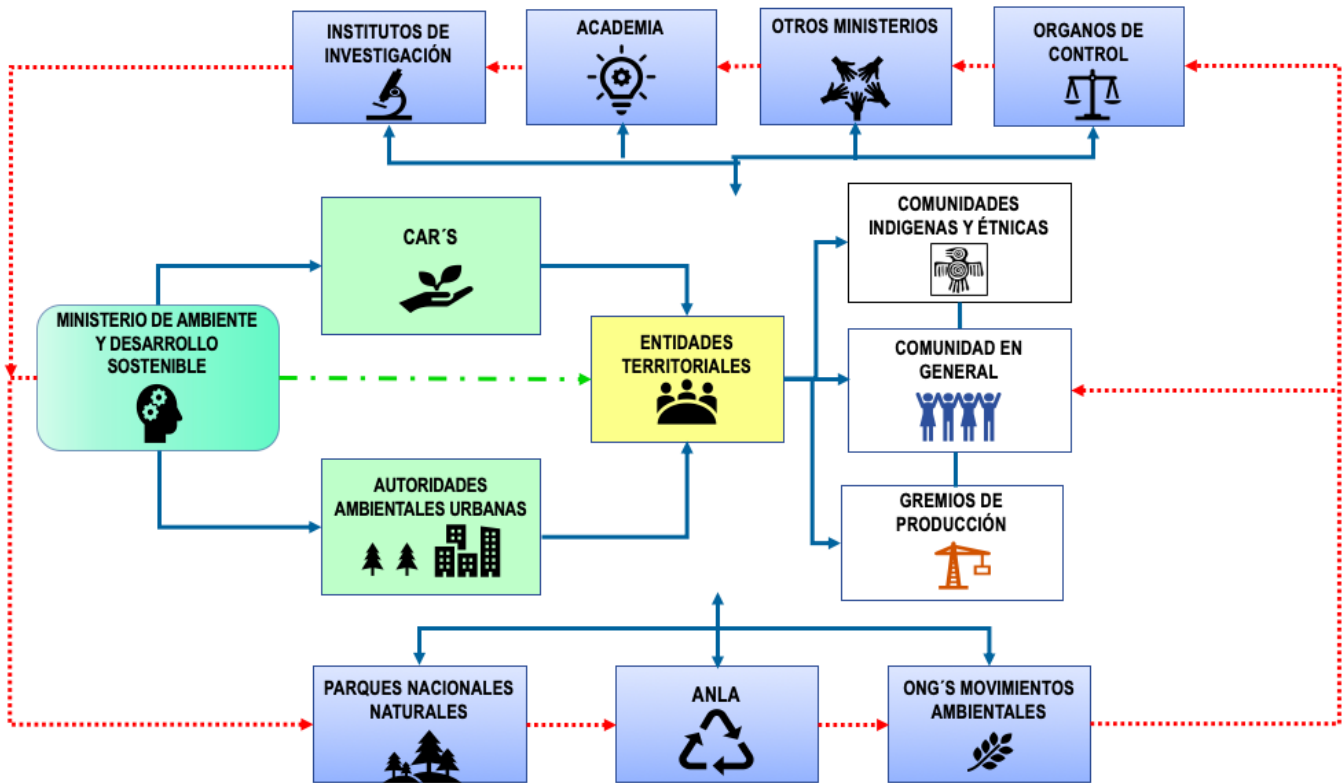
INSTITUTOS DE INVESTIGACIÓN

ACADEMIA

OTROS MINISTERIOS

ORGANOS DE CONTROL

CAR´S

COMUNIDADES INDIGENAS Y ÉTNICAS

MINISTERIO DE AMBIENTE Y DESARROLLO SOSTENIBLE

ENTIDADES TERRITORIALES

COMUNIDAD EN GENERAL

AUTORIDADES AMBIENTALES URBANAS

GREMIOS DE PRODUCCIÓN

PARQUES NACIONALES NATURALES

ANLA

ONG´S MOVIMIENTOS AMBIENTALES